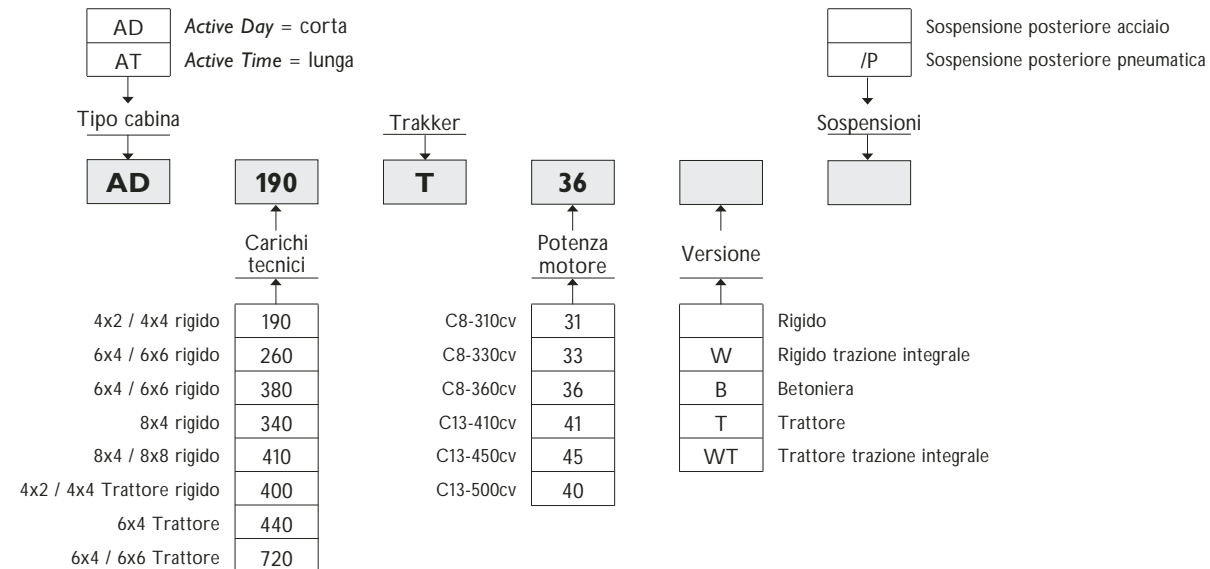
AD *Active Day* = corta
AT *Active Time* = lunga

Tipo cabina

Sospensione posteriore acciaio
/P Sospensione posteriore pneumatica

Sospensioni

Trakker

AD 190 T 36

Carichi tecnici

Potenza motore

Versione

| | |
|---|---|
| 4x2 / 4x4 rigido | 190 |
| 6x4 / 6x6 rigido | 260 |
| 6x4 / 6x6 rigido | 380 |
| 8x4 rigido | 340 |
| 8x4 / 8x8 rigido | 410 |
| 4x2 / 4x4 Trattore rigido | 400 |
| 6x4 Trattore | 440 |
| 6x4 / 6x6 Trattore | 720 |

| | |
|---|---|
| C8-310cv | 31 |
| C8-330cv | 33 |
| C8-360cv | 36 |
| C13-410cv | 41 |
| C13-450cv | 45 |
| C13-500cv | 40 |

| | |
|---|---|
| | Rigido |
| W | Rigido trazione integrale |
| B | Betoniera |
| T | Trattore |
| WT | Trattore trazione integrale |